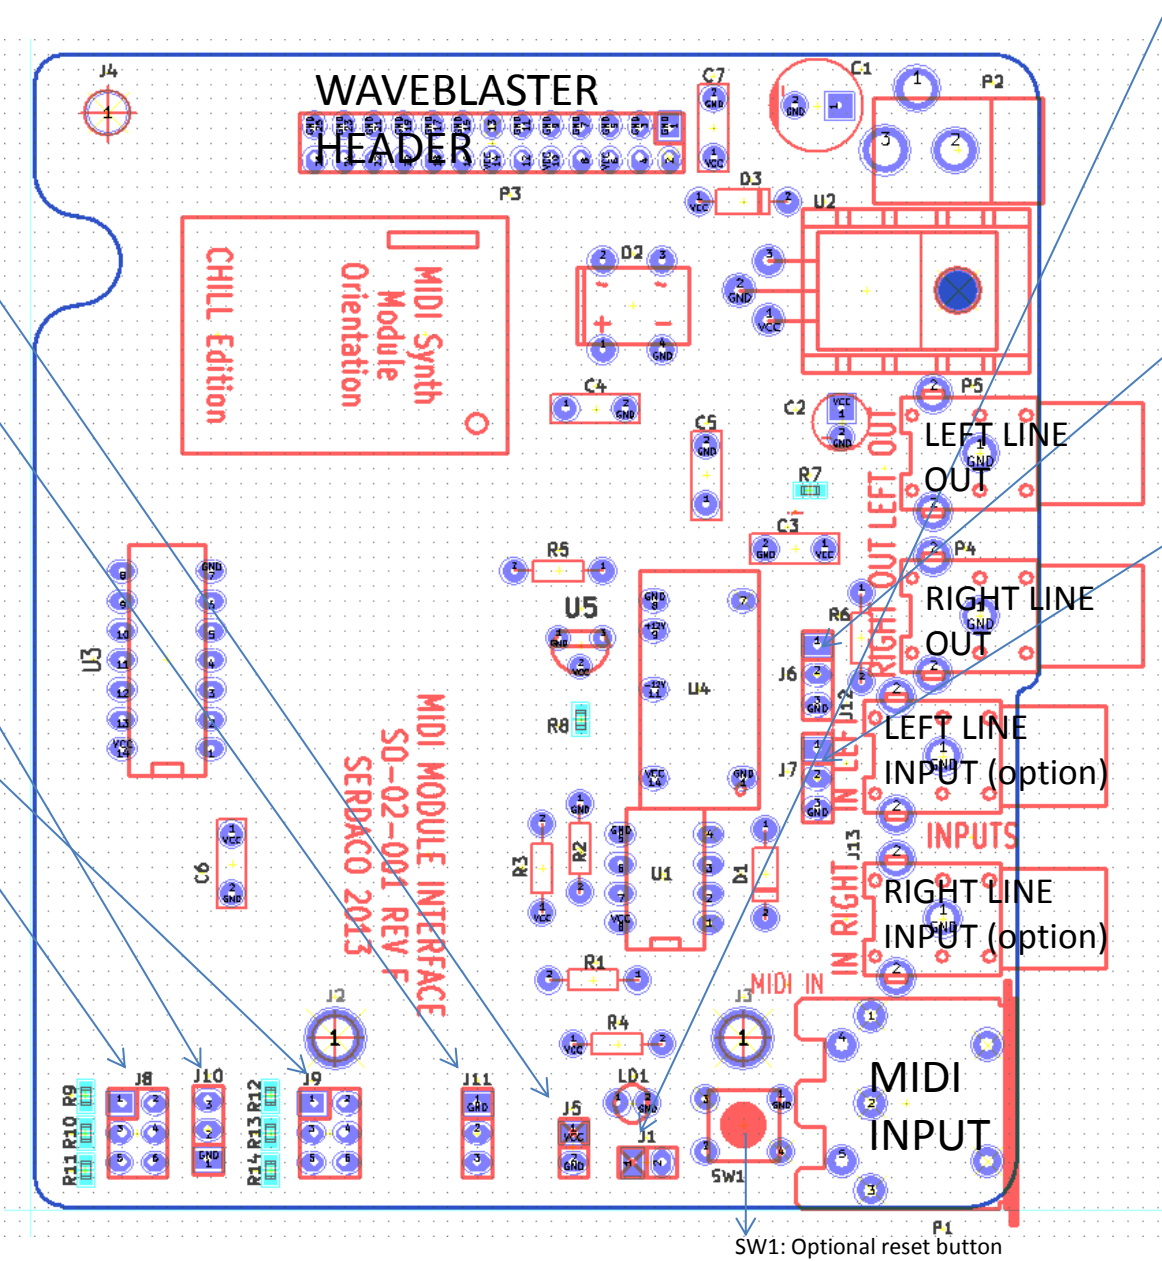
J4

WAVEBLASTER HEADER

P3

C7

C1

P2

D3

U2

CHILL Edition

MIDI Synth Module Orientation

D2

C4

C5

C2

P5

LEFT LINE OUT

R7

C3

R5

U5

P4

RIGHT LINE OUT

OUT LEFT OUT

R6

RIGHT

J6

J12

U4

U3

R8

LEFT LINE INPUT (option)

J7

IN LEFT

MIDI MODULE INTERFACE SO-02-001 REV F SERDACO 2013

INPUTS

J13

R3

R2

U1

D1

C6

IN RIGHT

RIGHT LINE INPUT (option)

R1

MIDI IN

J2

J3

R4

MIDI INPUT

J8

J10

J9

J11

J5

LD1

J1

SW1

R9

R10

R11

R12

R13

R14

P1

SW1: Optional reset button